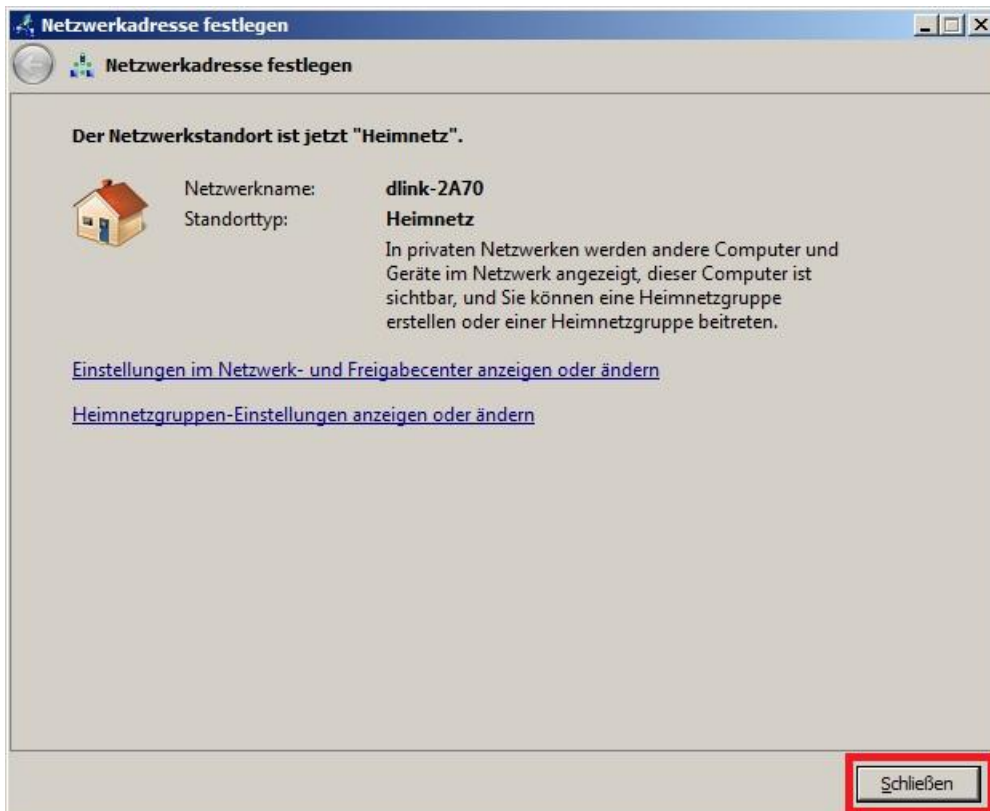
Netzwerkadresse festlegen

Netzwerkadresse festlegen

Der Netzwerkstandort ist jetzt "Heimnetz".

| Netzwerkname: | dlink-2A70 |
|---|---|
| Standorttyp: | Heimnetz |

In privaten Netzwerken werden andere Computer und Geräte im Netzwerk angezeigt, dieser Computer ist sichtbar, und Sie können eine Heimnetzgruppe erstellen oder einer Heimnetzgruppe beitreten.

Einstellungen im Netzwerk- und Freigabecenter anzeigen oder ändern

Heimnetzgruppen-Einstellungen anzeigen oder ändern

Schließen